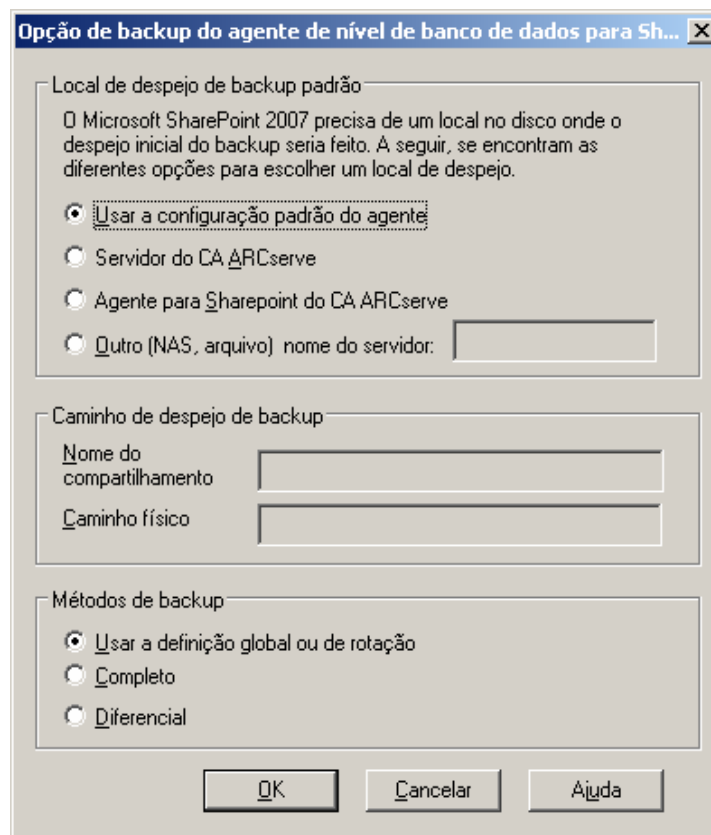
Opção de backup do agente de nível de banco de dados para Sh... X

Local de despejo de backup padrão

O Microsoft SharePoint 2007 precisa de um local no disco onde o despejo inicial do backup seria feito. A seguir, se encontram as diferentes opções para escolher um local de despejo.

Usar a configuração padrão do agente

Servidor do CA ARCserve

Agente para Sharepoint do CA ARCserve

Outro (NAS, arquivo) nome do servidor:

Caminho de despejo de backup

Nome do compartilhamento

Caminho físico

Métodos de backup

Usar a definição global ou de rotação

Completo

Diferencial

OK

Cancelar

Ajuda